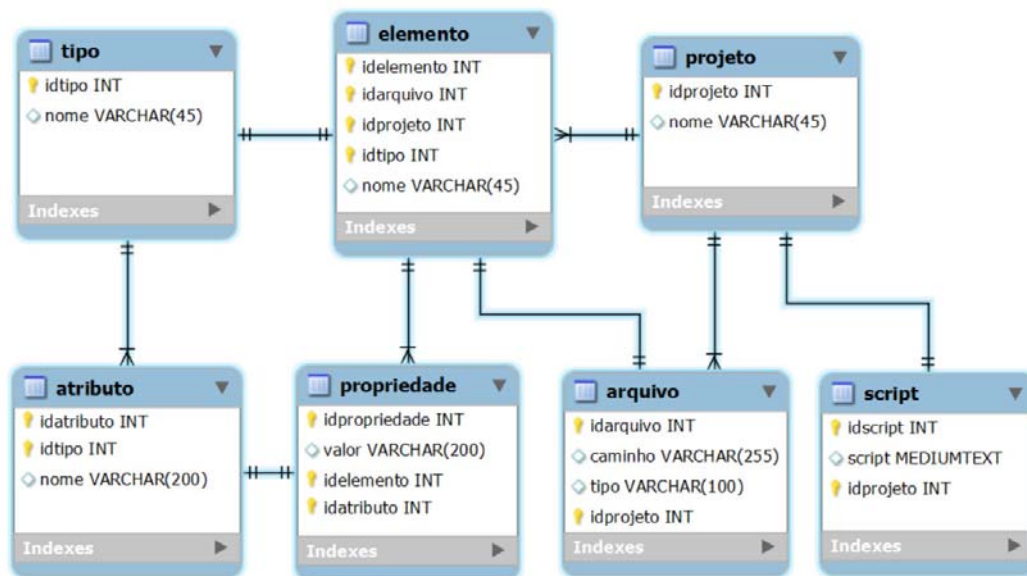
tipo
idtipo INT
nome VARCHAR(45)
Indexes

elemento
idelemento INT
idarquivo INT
idprojeto INT
idtipo INT
nome VARCHAR(45)
Indexes

projeto
idprojeto INT
nome VARCHAR(45)
Indexes

atributo
idatributo INT
idtipo INT
nome VARCHAR(200)
Indexes

propriedade
idpropriedade INT
valor VARCHAR(200)
idelemento INT
idatributo INT
Indexes

arquivo
idarquivo INT
caminho VARCHAR(255)
tipo VARCHAR(100)
idprojeto INT
Indexes

script
idscript INT
script MEDIUMTEXT
idprojeto INT
Indexes